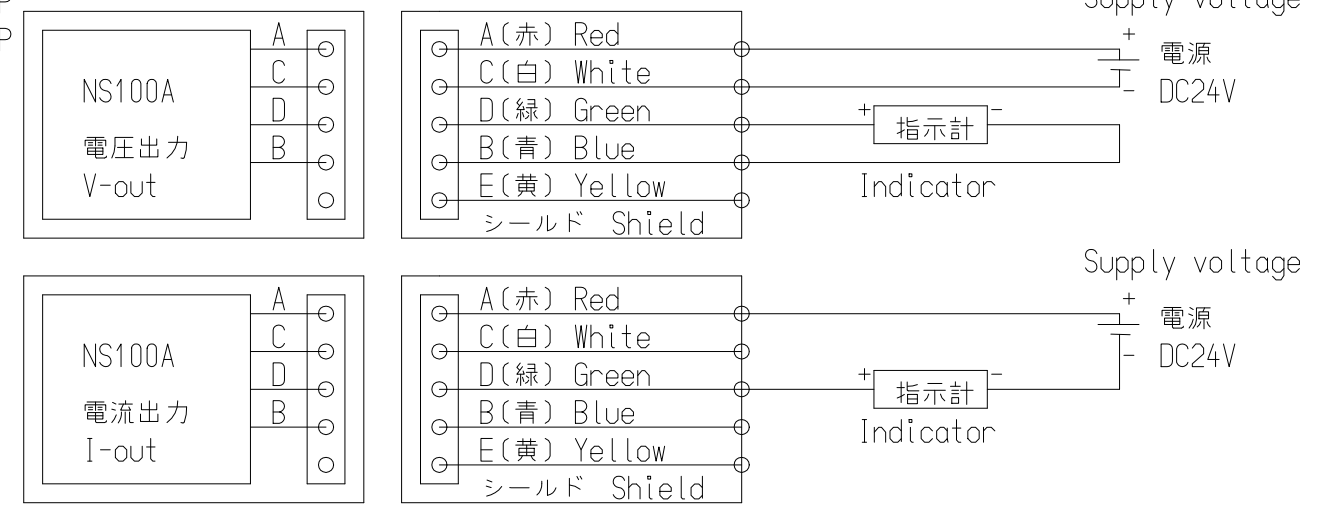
Supply voltage

NS100A
電圧出力
V-out

A
C
D
B

A(赤) Red
C(白) White
D(緑) Green
B(青) Blue
E(黄) Yellow
シールド Shield

+
電源
-
DC24V

+ 指示計 -
Indicator

Supply voltage

NS100A
電流出力
I-out

A
C
D
B

A(赤) Red
C(白) White
D(緑) Green
B(青) Blue
E(黄) Yellow
シールド Shield

+
電源
-
DC24V

+ 指示計 -
Indicator